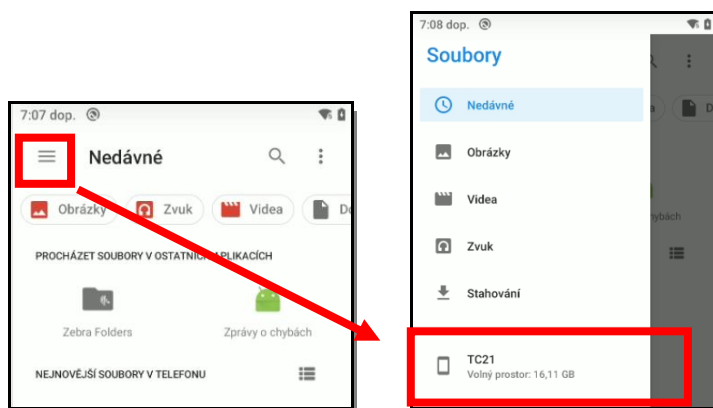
7:07 dop.

Nedávné

Obrázky Zvuk Videa Do

PROCHÁZET SOUBORY V OSTATNÍCH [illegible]APLIKACÍCH

Zebra Folders

Zprávy o chybách

NEJNOVĚJŠÍ SOUBORY V TELEFONU

7:08 dop.

Soubory

Nedávné

Obrázky

Videa

Zvuk

Stahování

TC21
Volný prostor: 16,11 GB

D

chybách